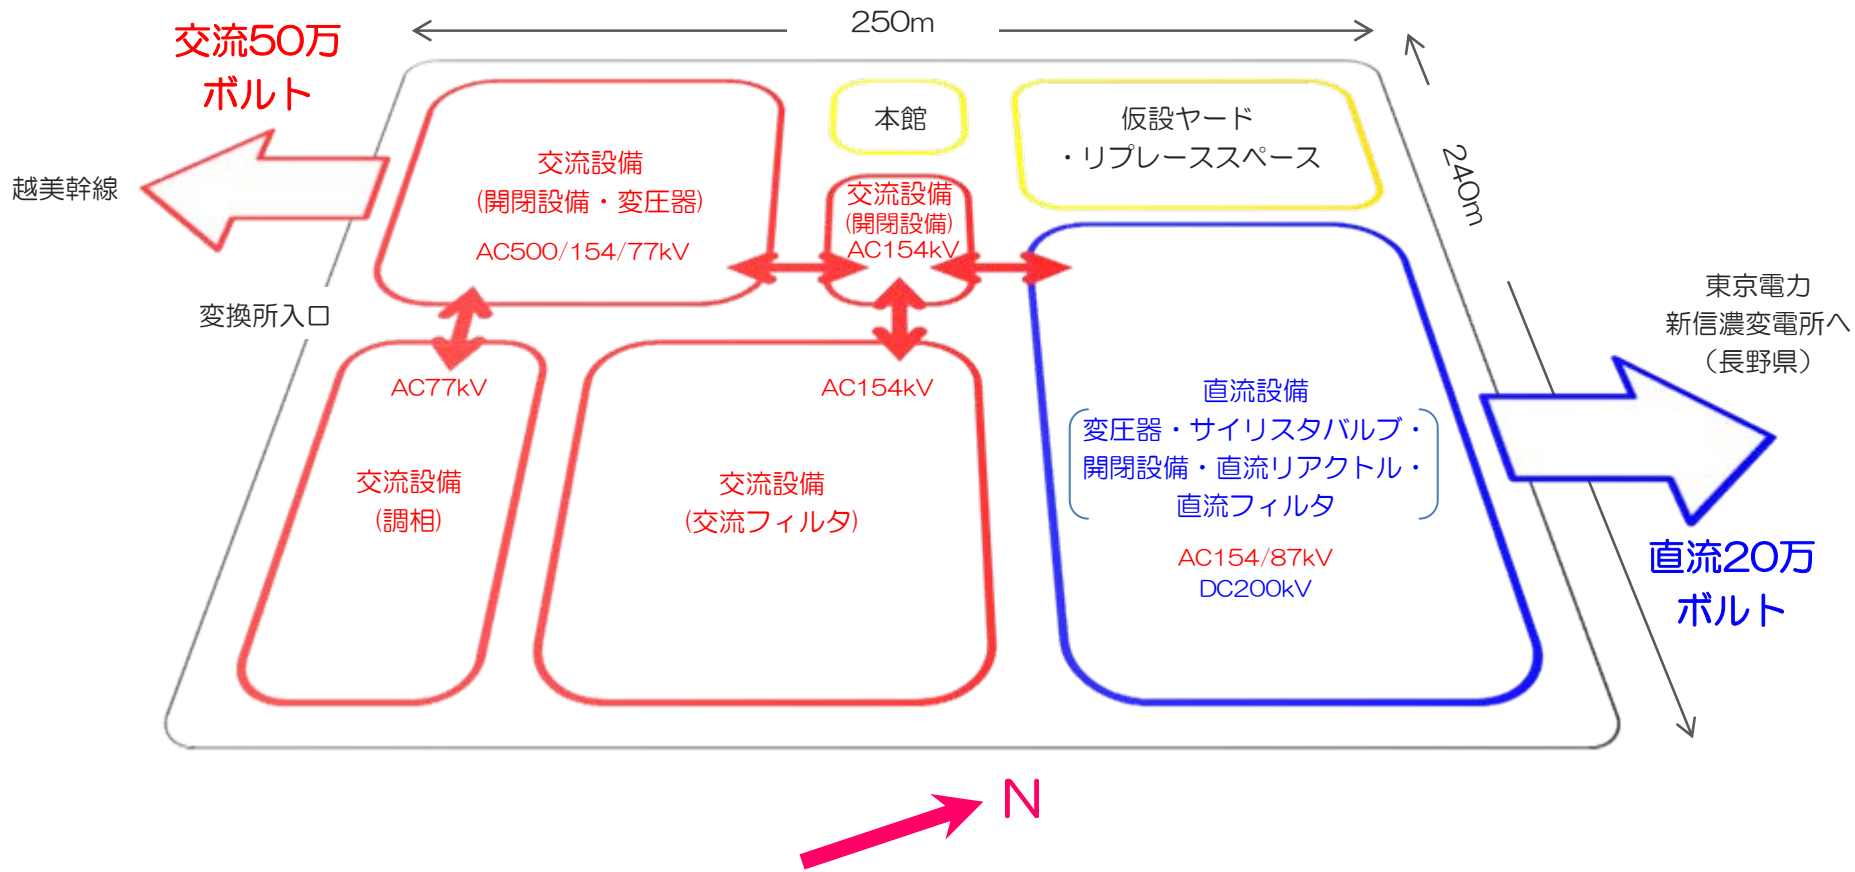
交流50万
ボルト

250m

越美幹線

交流設備
(開閉設備・変圧器)
AC500/154/77kV

本館

仮設ヤード
・リプレーススペース

240m

交流設備
(開閉設備)
AC154kV

変換所入口

東京電力
新信濃変電所へ
(長野県)

AC77kV

交流設備
(調相)

AC154kV

交流設備
(交流フィルタ)

直流設備
変圧器・サイリスタバルブ・
開閉設備・直流リアクトル・
直流フィルタ
AC154/87kV
DC200kV

直流20万
ボルト

N